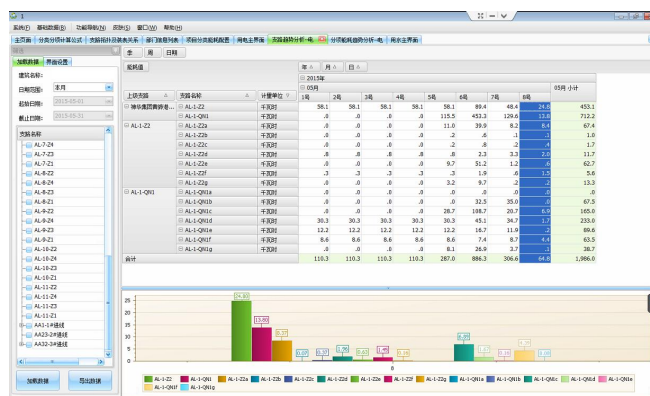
系统(F) 基础数据(B) 功能导航(N) 报表(R) 窗口(W) 帮助(H)

主页面 | 分类分项计算公式 | 支路相符设备关系关系 | 部门建筑列表 | 项目分类能耗配置 | 用电主界面 | 支路趋势分析-电 | 分项能耗趋势分析-电 | 用水主界面

加载数据 | 界面设置

建筑名称:

日期范围: 本月

起始日期: 2015-05-01

截止日期: 2015-05-31

支路名称

AL-7-Z4
AL-7-Z3
AL-7-Z1
AL-8-Z2
AL-8-Z4
AL-8-Z3
AL-8-Z1
AL-9-Z2
AL-9-Z4
AL-9-Z3
AL-9-Z1
AL-10-Z2
AL-10-Z4
AL-10-Z3
AL-10-Z1
AL-11-Z2
AL-11-Z4
AL-11-Z3
AL-11-Z1
AA1-1#进线
AA23-2#进线
AA32-3#进线

加载数据 | 导出数据

季 | 周 | 日期

能耗值

年 | 月 | 日

2015年 | 05月

| 上级支路 | 支路名称 | 计量单位 | 1号 | 2号 | 3号 | 4号 | 5号 | 6号 | 7号 | 8号 | 05月 小计 |
|---|---|---|---|---|---|---|---|---|---|---|---|
| 陕华集团教师者... | AL-1-Z2 | 千瓦时 | 58.1 | 58.1 | 58.1 | 58.1 | 58.1 | 89.4 | 48.4 | 24.8 | 453.1 |
| | AL-1-QN1 | 千瓦时 | .0 | .0 | .0 | .0 | 115.5 | 453.3 | 129.6 | 13.8 | 712.2 |
| AL-1-Z2 | AL-1-Z2a | 千瓦时 | .0 | .0 | .0 | .0 | 11.0 | 39.9 | 8.2 | 8.4 | 67.4 |
| | AL-1-Z2b | 千瓦时 | .0 | .0 | .0 | .0 | .2 | .6 | .1 | .1 | 1.0 |
| | AL-1-Z2c | 千瓦时 | .0 | .0 | .0 | .0 | .2 | .8 | .2 | .4 | 1.7 |
| | AL-1-Z2d | 千瓦时 | .8 | .8 | .8 | .8 | .8 | 2.3 | 3.3 | 2.0 | 11.7 |
| | AL-1-Z2e | 千瓦时 | .0 | .0 | .0 | .0 | 9.7 | 51.2 | 1.2 | .6 | 62.7 |
| | AL-1-Z2f | 千瓦时 | .3 | .3 | .3 | .3 | 1.9 | .1 | 1.6 | 5.6 |
| | AL-1-Z2g | 千瓦时 | .0 | .0 | .0 | .0 | 3.2 | 9.7 | .2 | .2 | 13.3 |
| AL-1-QN1 | AL-1-QN1a | 千瓦时 | .0 | .0 | .0 | .0 | .0 | .0 | .0 | .0 | .0 |
| | AL-1-QN1b | 千瓦时 | .0 | .0 | .0 | .0 | .0 | 32.5 | 35.0 | .0 | 67.5 |
| | AL-1-QN1c | 千瓦时 | .0 | .0 | .0 | .0 | 28.7 | 108.7 | 20.7 | 6.9 | 165.0 |
| | AL-1-QN1d | 千瓦时 | 30.3 | 30.3 | 30.3 | 30.3 | 30.3 | 45.1 | 34.7 | 1.7 | 233.0 |
| | AL-1-QN1e | 千瓦时 | 12.2 | 12.2 | 12.2 | 12.2 | 12.2 | 16.7 | 11.9 | .2 | 89.6 |
| | AL-1-QN1f | 千瓦时 | 8.6 | 8.6 | 8.6 | 8.6 | 8.6 | 7.4 | 8.7 | 4.4 | 63.5 |
| | AL-1-QN1g | 千瓦时 | .0 | .0 | .0 | .0 | 6.1 | 26.9 | 3.7 | .1 | 38.7 |
| 合计 | | | 110.3 | 110.3 | 110.3 | 110.3 | 287.0 | 886.3 | 306.6 | 64.8 | 1,986.0 |

24.80
13.80
8.37
0.07
0.15
0.80
0.45
1.61
0.20
6.95
1.71
4.37
0.12

8

AL-1-Z2 | AL-1-QN1 | AL-1-Z2a | AL-1-Z2b | AL-1-Z2c | AL-1-Z2d | AL-1-Z2e | AL-1-Z2f | AL-1-Z2g | AL-1-QN1a | AL-1-QN1b | AL-1-QN1c | AL-1-QN1d | AL-1-QN1e | AL-1-QN1f | AL-1-QN1g